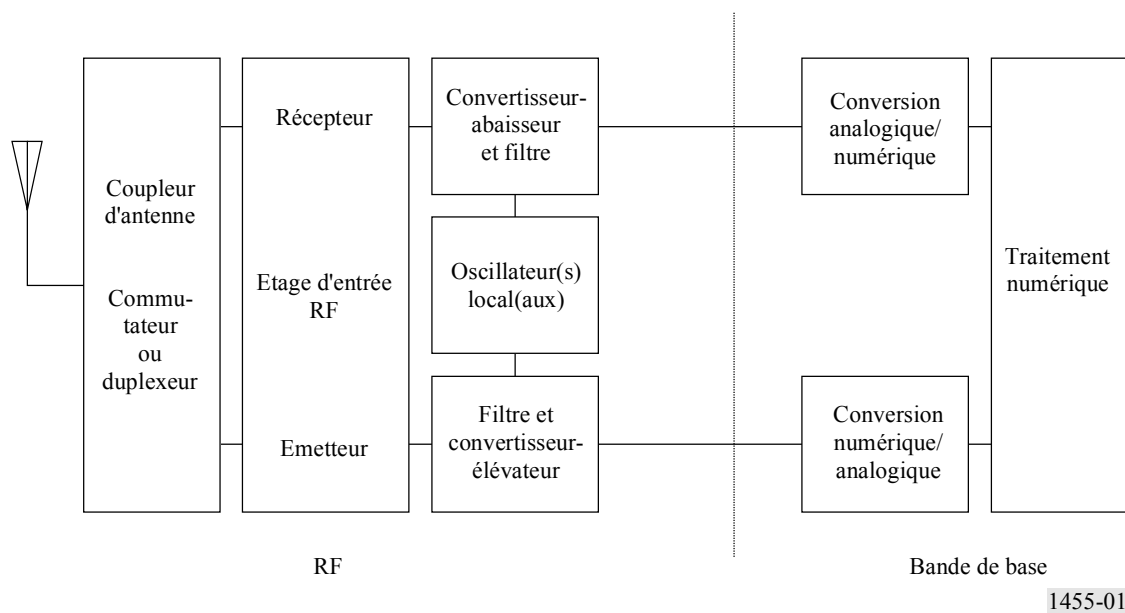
Coupleur d'antenne

Commutateur ou duplexeur

Récepteur

Etage d'entrée RF

Emetteur

Convertisseur-abaisseur et filtre

Oscillateur(s) local(aux)

Filtre et convertisseur-élévateur

Conversion analogique/numérique

Conversion numérique/analogique

Traitement numérique

RF

Bande de base

1455-01